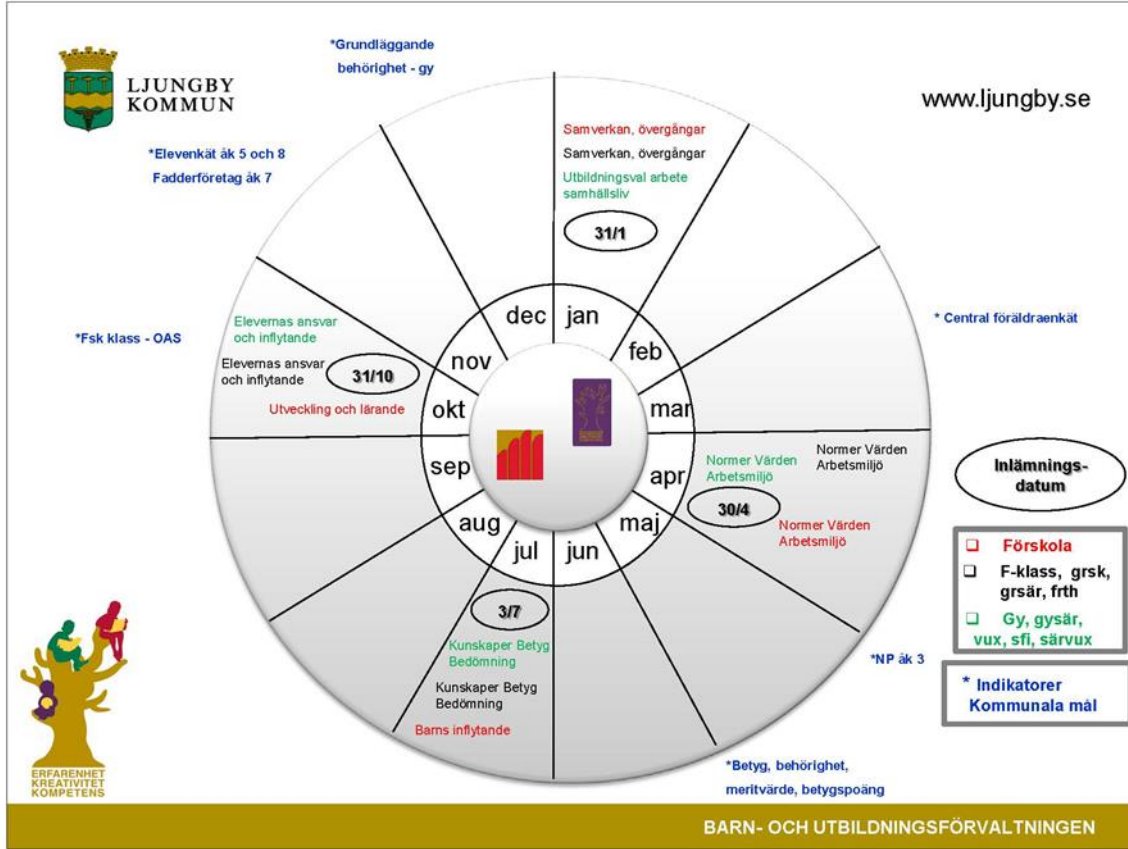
LJUNGBY KOMMUN

*Grundläggande behörighet - gy

www.ljungby.se

*Elevenkät åk 5 och 8
Fadderföretag åk 7

Samverkan, övergångar
Samverkan, övergångar
Utbildningsval arbete samhällsliv

31/1

* Central föräldraenkät

*Fsk klass - OAS

Elevernas ansvar och inflytande
Elevernas ansvar och inflytande
31/10
Utveckling och lärande

dec
jan
feb
mar
apr
maj
jun
jul
aug
sep
okt
nov

Normer Värden Arbetsmiljö
Normer Värden Arbetsmiljö
30/4
Normer Värden Arbetsmiljö

Inlämnings-datum

❑ Förskola
❑ F-klass, grsk, grsär, frth
❑ Gy, gysär, vux, sfi, särvux

3/7
Kunskaper Betyg Bedömning
Kunskaper Betyg Bedömning
Barns inflytande

*NP åk 3

* Indikatorer Kommunala mål

*Betyg, behörighet, meritvärde, betygspoäng

ERFARENHET
KREATIVITET
KOMPETENS

BARN- OCH UTBILDNINGSFÖRVALTNINGEN